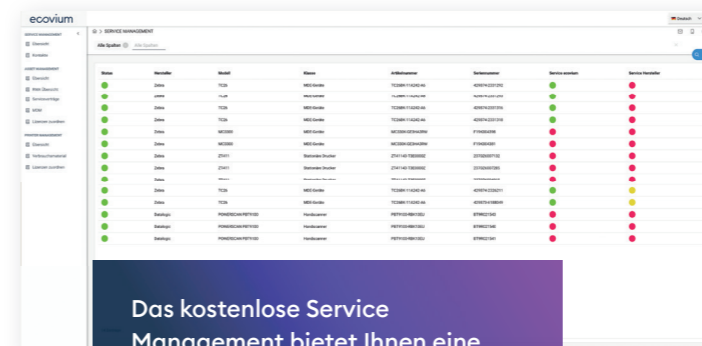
ecovium

Deutsch

SERVICE MANAGEMENT

Alle Spalten

| Status | Hersteller | Modell | Klasse | Artikelnummer | Seriennummer | Service ecovium | Service Hersteller |
|---|---|---|---|---|---|---|---|
| | Zebra | TC26 | MDE Geräte | TC26BK-11A242-A6 | | | |
| | Zebra | TC26 | MDE Geräte | | | | |
| | Zebra | TC26 | MDE Geräte | | | | |
| | Zebra | TC26 | MDE Geräte | | | | |
| | Zebra | MC3300 | MDE Geräte | | | | |
| | Zebra | MC3300 | MDE Geräte | | | | |
| | Zebra | ZT411 | Stationärer Drucker | | | | |
| | Zebra | ZT411 | Stationärer Drucker | | | | |
| | Zebra | TC26 | MDE Geräte | | | | |
| | Zebra | TC26 | MDE Geräte | | | | |
| | Datalogic | | Handscanner | | | | |
| | Datalogic | | Handscanner | | | | |
| | Datalogic | | Handscanner | | | | |

Das kostenlose Service Management bietet Ihnen eine